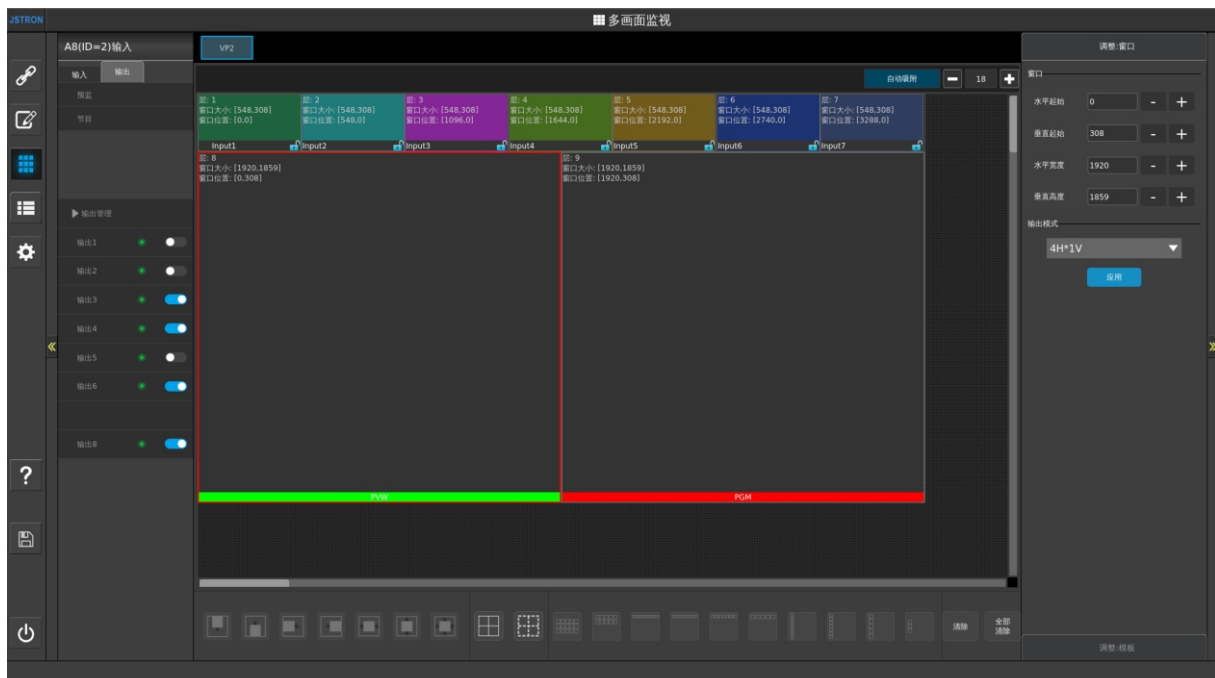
JSTRON

多画面监视

A8(ID=2)输入

VP2

输入 输出

预监

节目

▶ 输出管理

输出1

输出2

输出3

输出4

输出5

输出6

输出8

自动吸附 18

层: 1
窗口大小: [548,308]
窗口位置: [0,0]
Input1

层: 2
窗口大小: [548,308]
窗口位置: [548,0]
Input2

层: 3
窗口大小: [548,308]
窗口位置: [1096,0]
Input3

层: 4
窗口大小: [548,308]
窗口位置: [1644,0]
Input4

层: 5
窗口大小: [548,308]
窗口位置: [2192,0]
Input5

层: 6
窗口大小: [548,308]
窗口位置: [2740,0]
Input6

层: 7
窗口大小: [548,308]
窗口位置: [3288,0]
Input7

层: 8
窗口大小: [1920,1859]
窗口位置: [0,308]
PVW

层: 9
窗口大小: [1920,1859]
窗口位置: [1920,308]
PGM

清除

全部清除

调整:窗口

窗口

水平起始 0

垂直起始 308

水平宽度 1920

垂直高度 1859

输出模式

4H*1V

应用

调整:模板